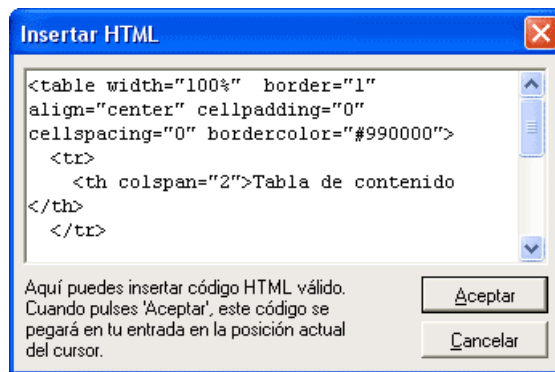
Insertar HTML

<table width="100%" border="1" align="center" cellpadding="0" cellspacing="0" bordercolor="#990000">
  <tr>
    <th colspan="2">Tabla de contenido </th>
  </tr>

Aquí puedes insertar código HTML válido. Cuando pulses 'Aceptar', este código se pegará en tu entrada en la posición actual del cursor.

Aceptar

Cancelar